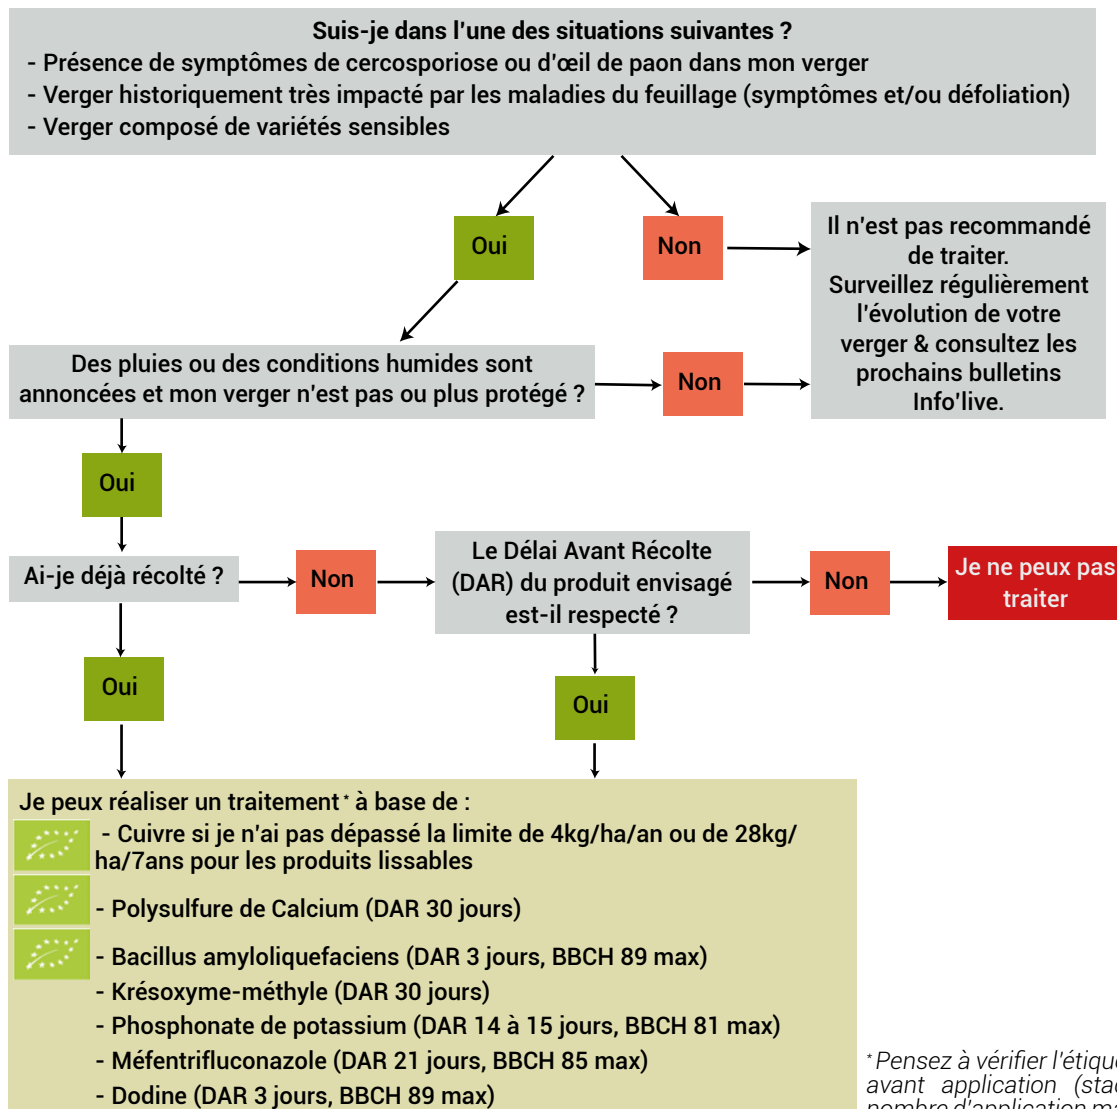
Suis-je dans l'une des situations suivantes ?
- Présence de symptômes de cercosporiose ou d'œil de paon dans mon verger
- Verger historiquement très impacté par les maladies du feuillage (symptômes et/ou défoliation)
- Verger composé de variétés sensibles

Oui

Non

Il n'est pas recommandé de traiter. Surveillez régulièrement l'évolution de votre verger & consultez les prochains bulletins Info'live.

Des pluies ou des conditions humides sont annoncées et mon verger n'est pas ou plus protégé ?

Non

Oui

Ai-je déjà récolté ?

Non

Le Délai Avant Récolte (DAR) du produit envisagé est-il respecté ?

Non

Je ne peux pas traiter

Oui

Oui

Je peux réaliser un traitement * à base de :
- Cuivre si je n'ai pas dépassé la limite de 4kg/ha/an ou de 28kg/ha/7ans pour les produits lissables
- Polysulfure de Calcium (DAR 30 jours)
- Bacillus amyloliquefaciens (DAR 3 jours, BBCH 89 max)
- Krésoxyme-méthyle (DAR 30 jours)
- Phosphonate de potassium (DAR 14 à 15 jours, BBCH 81 max)
- Méfentrifluconazole (DAR 21 jours, BBCH 85 max)
- Dodine (DAR 3 jours, BBCH 89 max)

* Pensez à vérifier l'étiqu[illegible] avant application (sta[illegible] nombre d'application m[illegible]